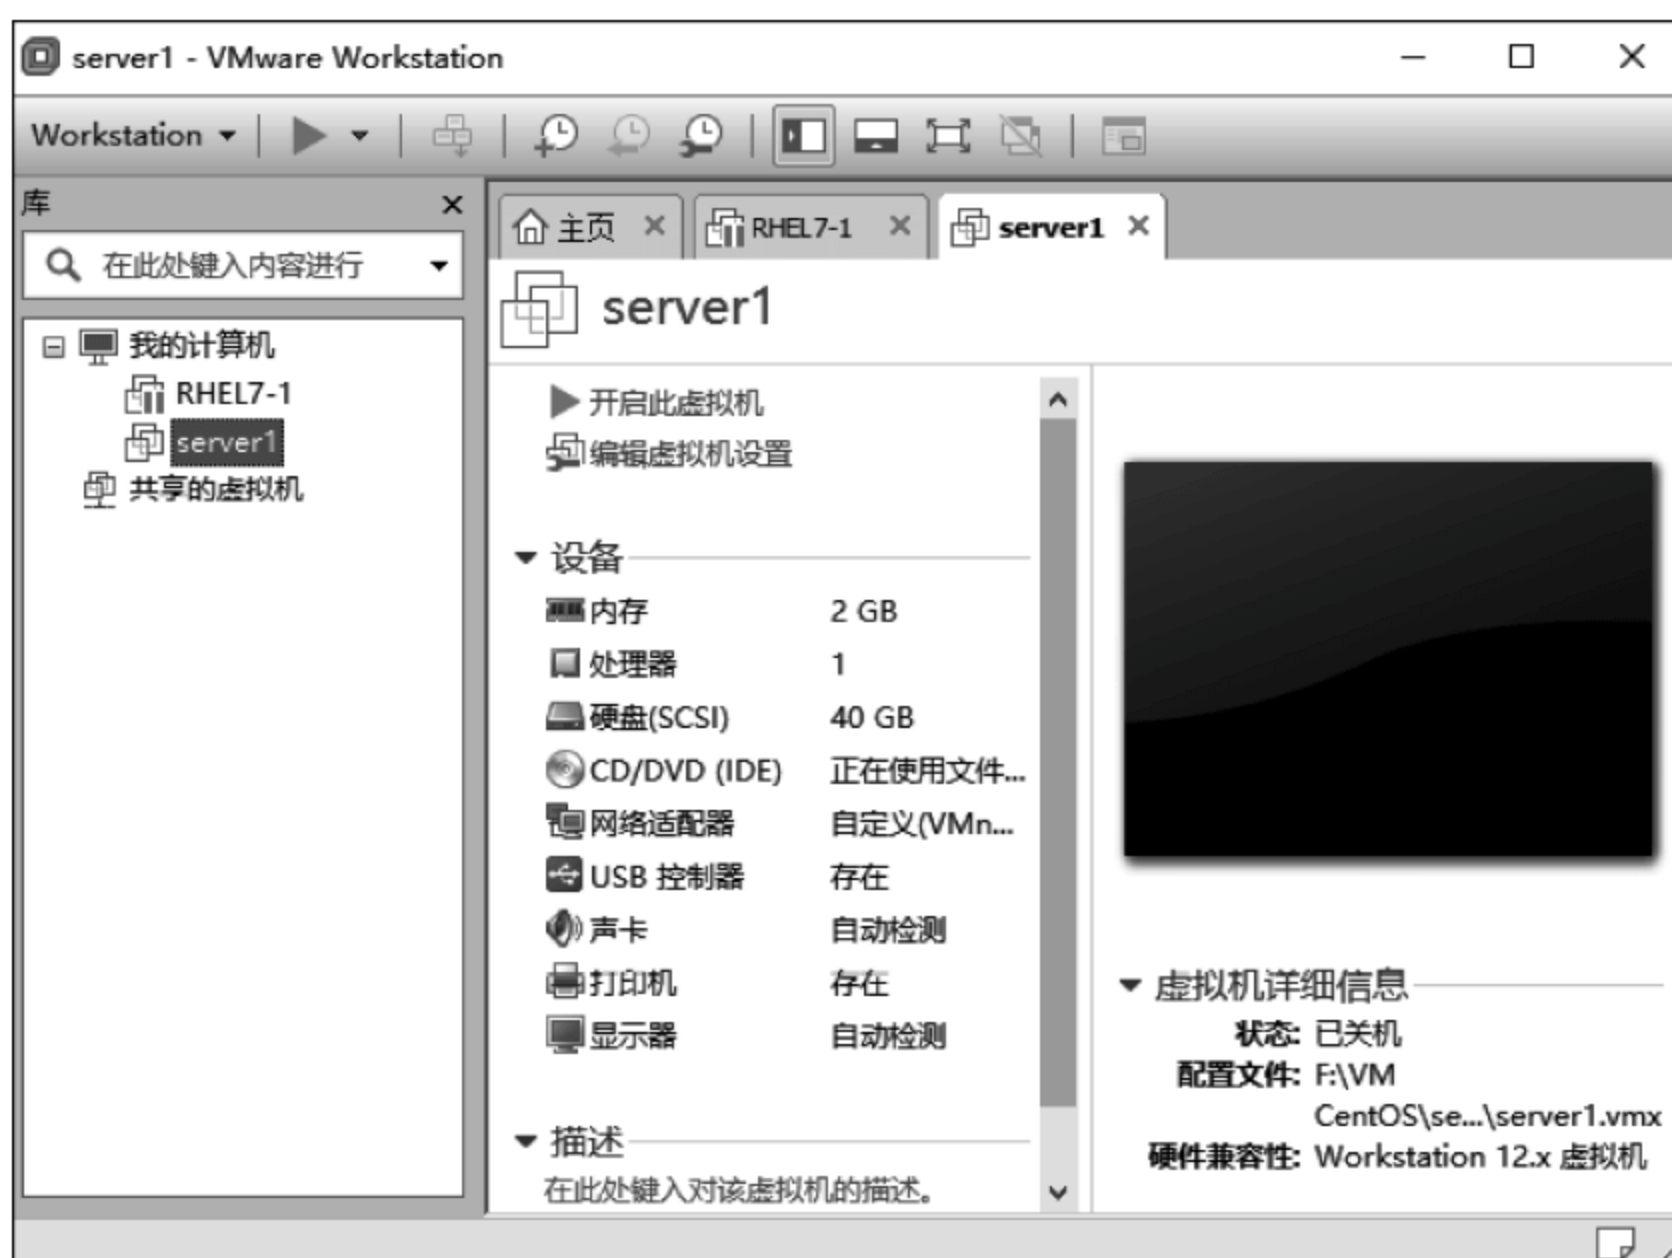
server1 - VMware Workstation

Workstation

库

在此处键入内容进行

我的计算机
RHEL7-1
server1
共享的虚拟机

主页
RHEL7-1
server1

server1

开启此虚拟机
编辑虚拟机设置

设备

| | |
|---|---|
| 内存 | 2 GB |
| 处理器 | 1 |
| 硬盘(SCSI) | 40 GB |
| CD/DVD (IDE) | 正在使用文件... |
| 网络适配器 | 自定义(VMn... |
| USB 控制器 | 存在 |
| 声卡 | 自动检测 |
| 打印机 | 存在 |
| 显示器 | 自动检测 |

描述
在此处键入对该虚拟机的描述。

虚拟机详细信息
状态: 已关机
配置文件: F:\VM CentOS\se...\server1.vmx
硬件兼容性: Workstation 12.x 虚拟机